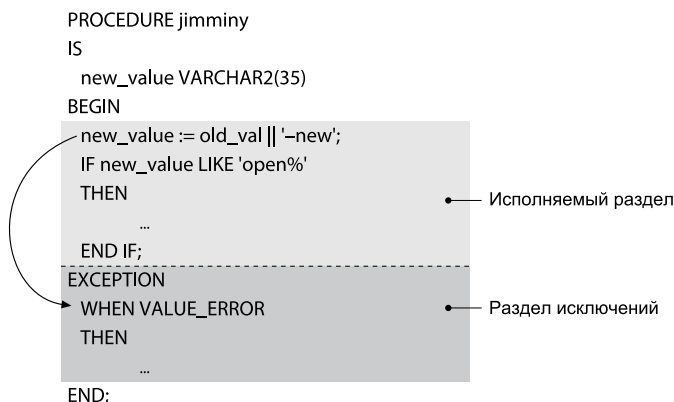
PROCEDURE jimminy
IS
new_value VARCHAR2(35)
BEGIN
new_value := old_val || '–new';
IF new_value LIKE 'open%'
THEN
...
END IF;
EXCEPTION
WHEN VALUE_ERROR
THEN
...
END:

Исполняемый раздел

Раздел исключений